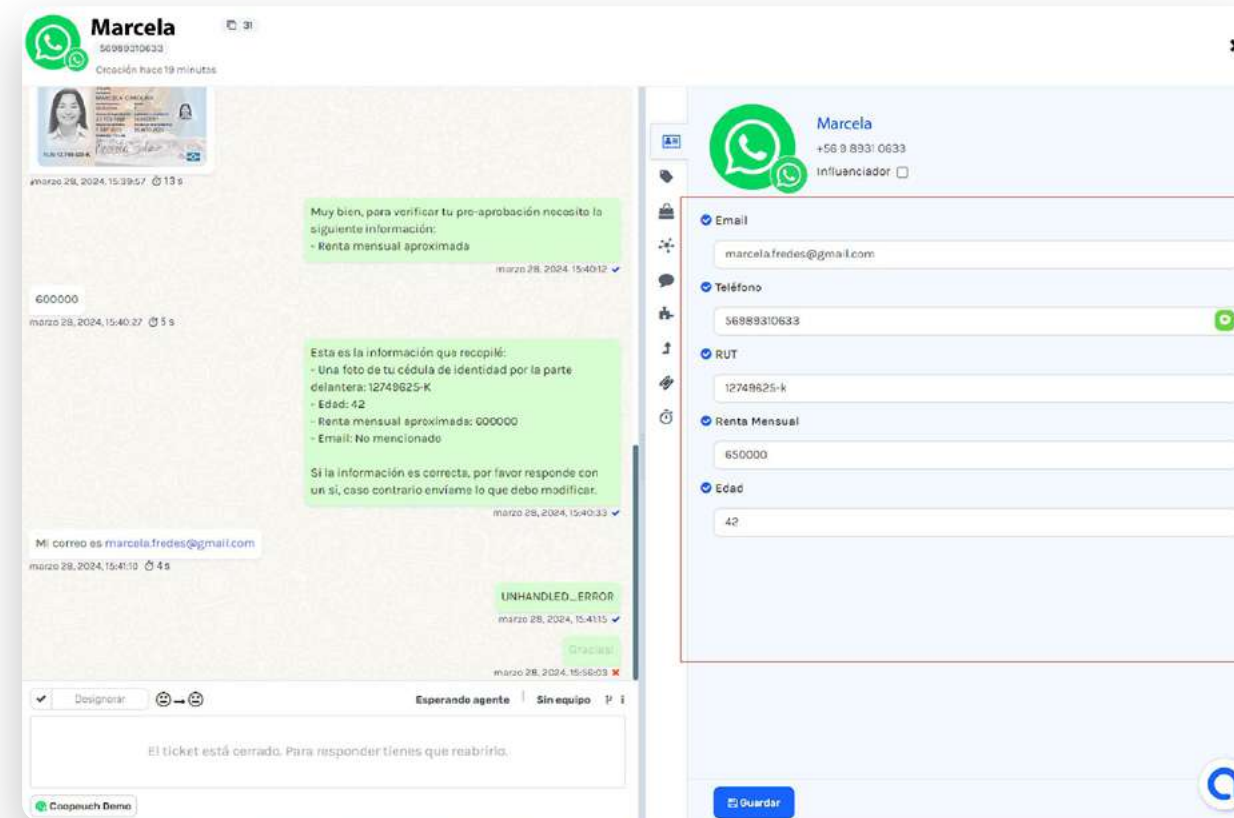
Marcela
56989310633
Creación hace 19 minutos
31

marzo 28, 2024, 15:39:57 13 s

Muy bien, para verificar tu pre-aprobación necesito la siguiente información:
- Renta mensual aproximada
marzo 28, 2024, 15:40:12

600000
marzo 28, 2024, 15:40:27 5 s

Esta es la información que recopilé:
- Una foto de tu cédula de identidad por la parte delantera: 12749625-K
- Edad: 42
- Renta mensual aproximada: 600000
- Email: No mencionado

Si la información es correcta, por favor responde con un sí, caso contrario envíame lo que debo modificar.
marzo 28, 2024, 15:40:33

Mi correo es marcela.fredes@gmail.com
marzo 28, 2024, 15:41:10 4 s

UNHANDLED_ERROR
marzo 28, 2024, 15:41:15

Gracias!
marzo 28, 2024, 15:56:03

Designar
Esperando agente | Sin equipo

El ticket está cerrado. Para responder tienes que reabrirlo.

Coopeuch Demo

Marcela
+56 9 8931 0633
Influenciador

Email
marcela.fredes@gmail.com
Teléfono
56989310633
RUT
12749625-k
Renta Mensual
650000
Edad
42

Guardar